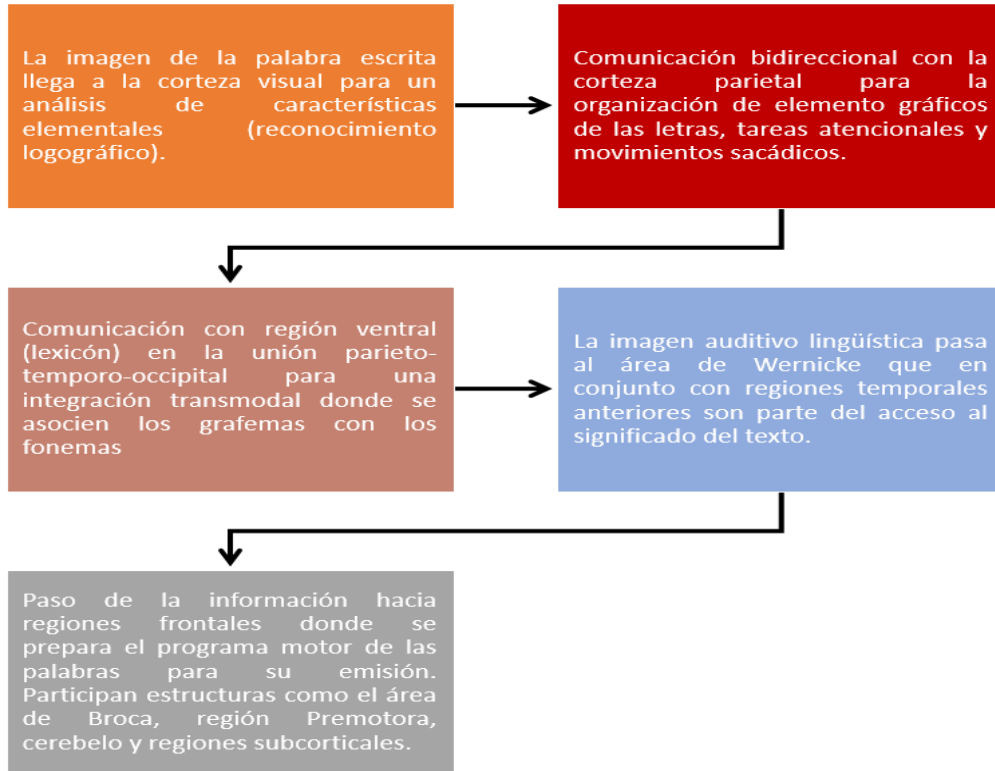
La imagen de la palabra escrita llega a la corteza visual para un análisis de características elementales (reconocimiento logográfico).

Comunicación bidireccional con la corteza parietal para la organización de elemento gráficos de las letras, tareas atencionales y movimientos sacádicos.

Comunicación con región ventral (lexicón) en la unión parieto-temporo-occipital para una integración transmodal donde se asocien los grafemas con los fonemas

La imagen auditivo lingüística pasa al área de Wernicke que en conjunto con regiones temporales anteriores son parte del acceso al significado del texto.

Paso de la información hacia regiones frontales donde se prepara el programa motor de las palabras para su emisión. Participan estructuras como el área de Broca, región Premotora, cerebelo y regiones subcorticales.